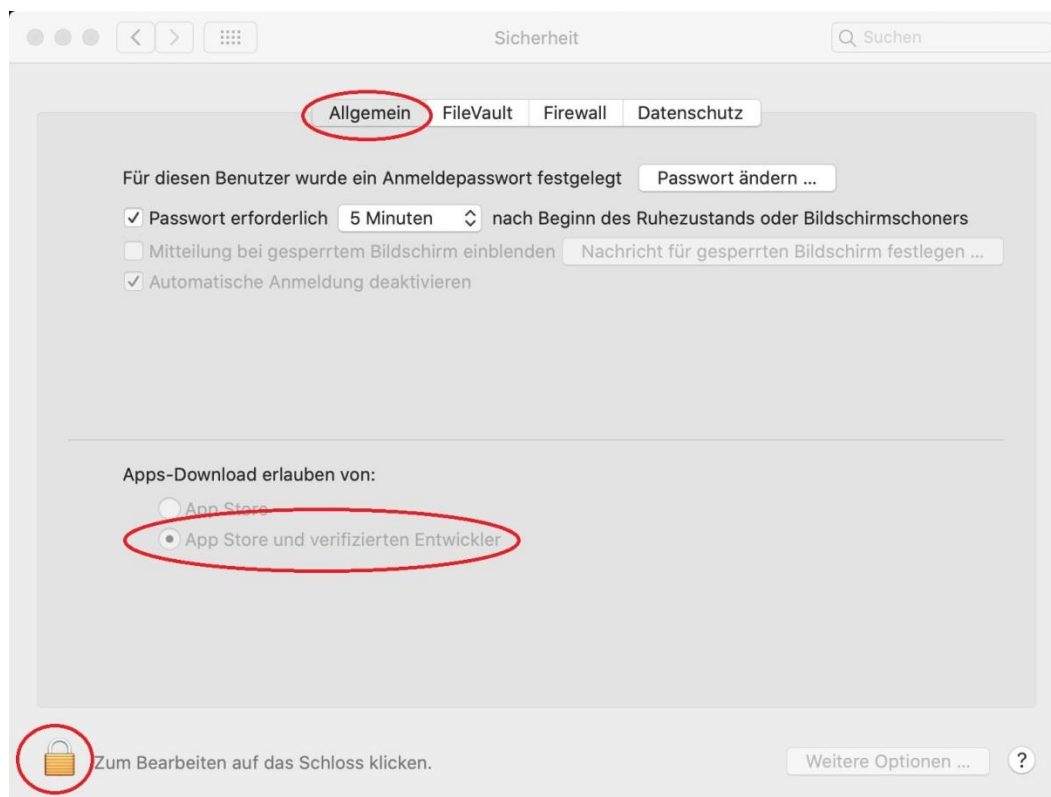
Sicherheit

Suchen

Allgemein FileVault Firewall Datenschutz

Für diesen Benutzer wurde ein Anmeldepasswort festgelegt Passwort ändern ...

✓ Passwort erforderlich 5 Minuten nach Beginn des Ruhezustands oder Bildschirmschoners

Mitteilung bei gesperrtem Bildschirm einblenden Nachricht für gesperrten Bildschirm festlegen ...

✓ Automatische Anmeldung deaktivieren

Apps-Download erlauben von:

App Store

App Store und verifizierten Entwickler

Zum Bearbeiten auf das Schloss klicken.

Weitere Optionen ...

?